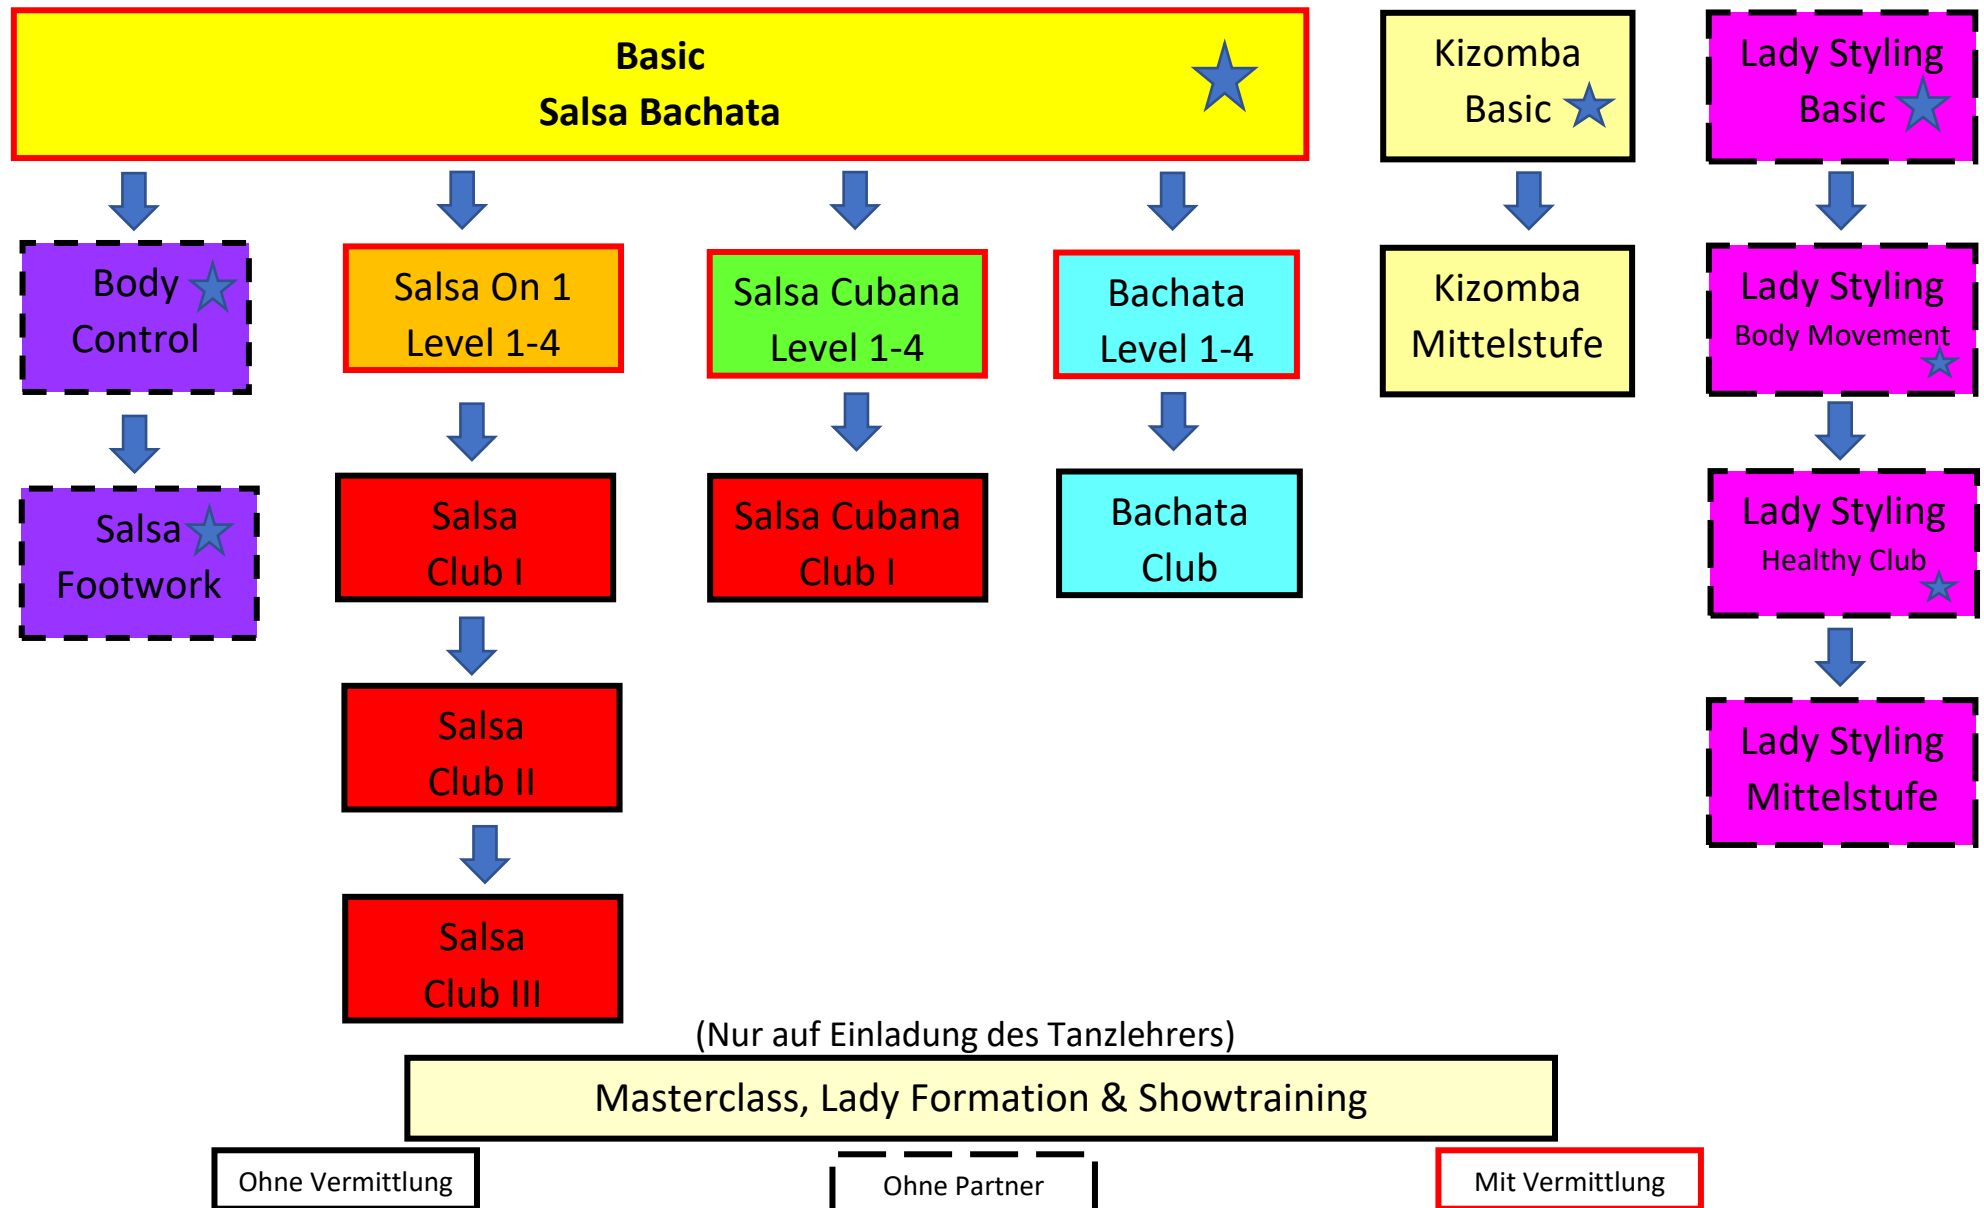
Basic
Salsa Bachata

Kizomba
Basic

Lady Styling
Basic

Body
Control

Salsa On 1
Level 1-4

Salsa Cubana
Level 1-4

Bachata
Level 1-4

Kizomba
Mittelstufe

Lady Styling
Body Movement

Salsa
Footwork

Salsa
Club I

Salsa Cubana
Club I

Bachata
Club

Lady Styling
Healthy Club

Salsa
Club II

Lady Styling
Mittelstufe

Salsa
Club III

(Nur auf Einladung des Tanzlehrers)

Masterclass, Lady Formation & Showtraining

Ohne Vermittlung

Ohne Partner

Mit Vermittlung